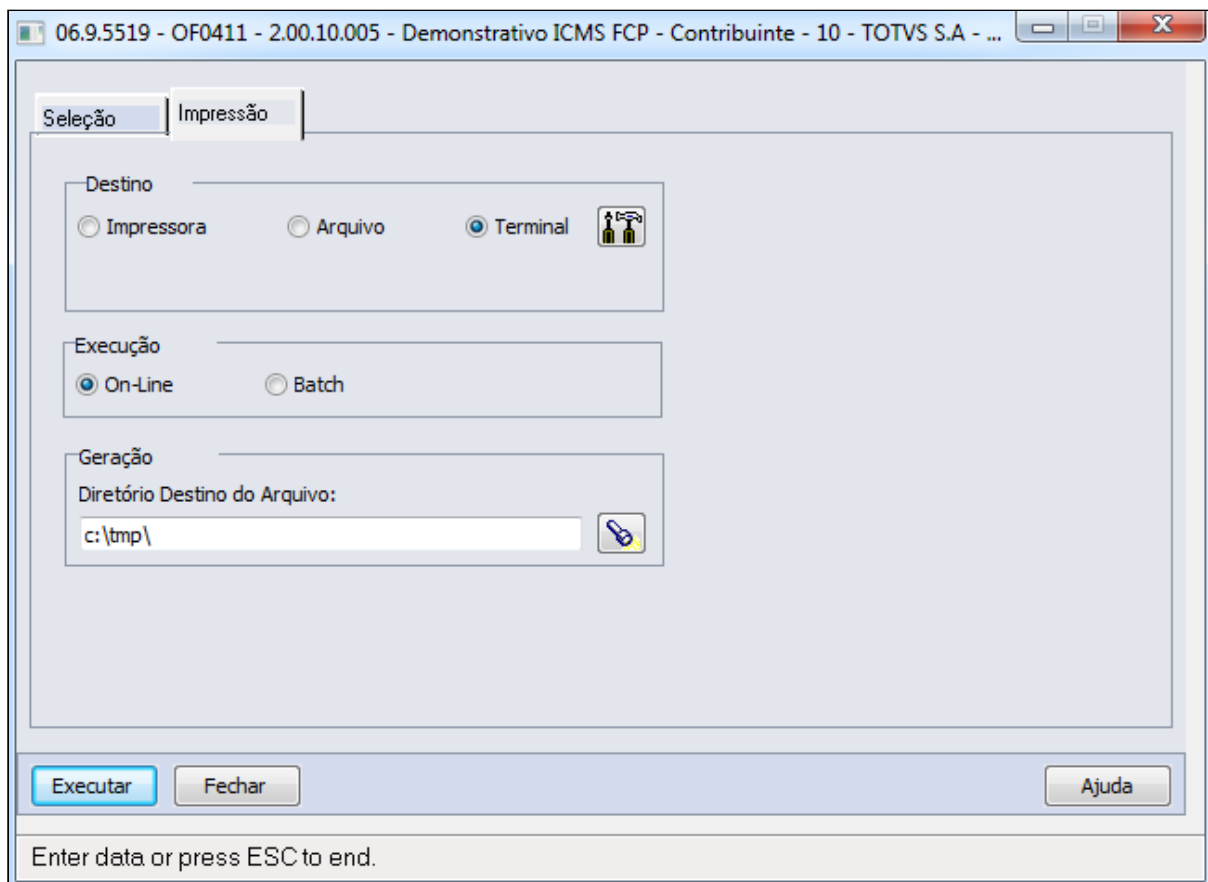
06.9.5519 - OF0411 - 2.00.10.005 - Demonstrativo ICMS FCP - Contribuinte - 10 - TOTVS S.A - ...

Seleção

Impressão

Destino

Impressora

Arquivo

Terminal

Execução

On-Line

Batch

Geração

Diretório Destino do Arquivo:

c:\tmp\

Executar

Fechar

Ajuda

Enter data or press ESC to end.